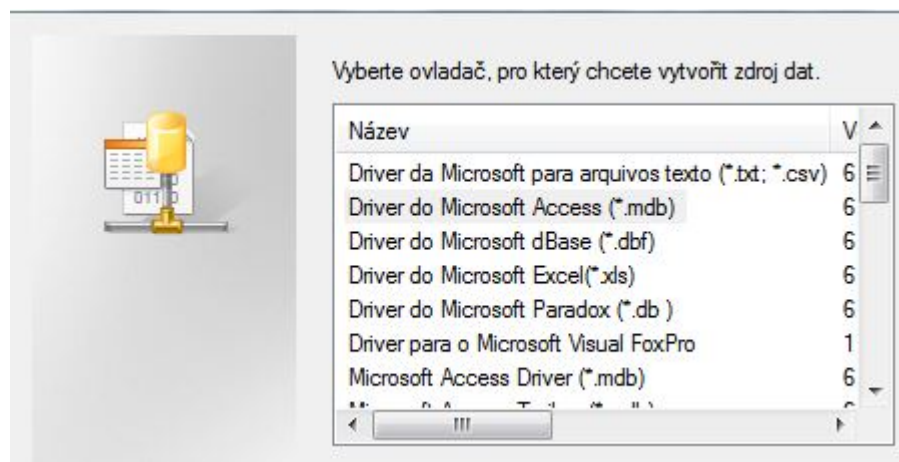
Vyberte ovladač, pro který chcete vytvořit zdroj dat.

| Název | V |
|---|---|
| Driver da Microsoft para arquivos texto (*.txt; *.csv) | 6 |
| Driver do Microsoft Access (*.mdb) | 6 |
| Driver do Microsoft dBase (*.dbf) | 6 |
| Driver do Microsoft Excel(*.xls) | 6 |
| Driver do Microsoft Paradox (*.db ) | 6 |
| Driver para o Microsoft Visual FoxPro | 1 |
| Microsoft Access Driver (*.mdb) | 6 |
| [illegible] | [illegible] |